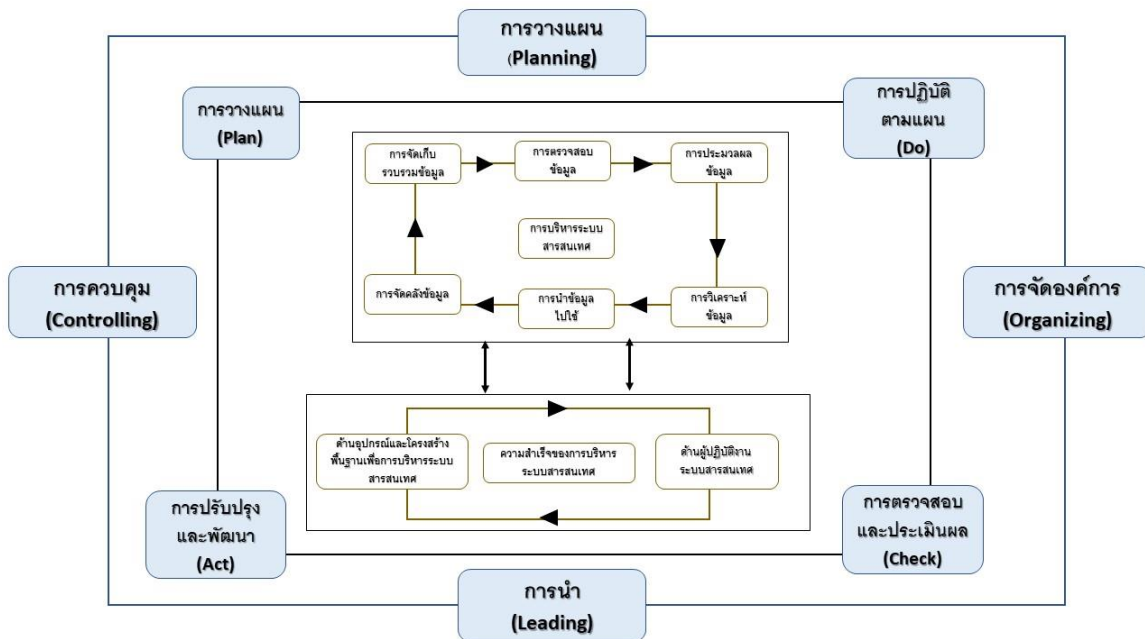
การวางแผน
(Planning)

การวางแผน
(Plan)

การปฏิบัติตามแผน
(Do)

การจัดเก็บรวบรวมข้อมูล

การตรวจสอบข้อมูล

การประมวลผลข้อมูล

การบริหารระบบสารสนเทศ

การจัดคลังข้อมูล

การนำข้อมูลไปใช้

การวิเคราะห์ข้อมูล

การควบคุม
(Controlling)

การจัดองค์การ
(Organizing)

ด้านอุปกรณ์และโครงสร้างพื้นฐานเพื่อการบริหารระบบสารสนเทศ

ความสำเร็จของการบริหารระบบสารสนเทศ

ด้านผู้ปฏิบัติงานระบบสารสนเทศ

การปรับปรุงและพัฒนา
(Act)

การตรวจสอบและประเมินผล
(Check)

การนำ
(Leading)